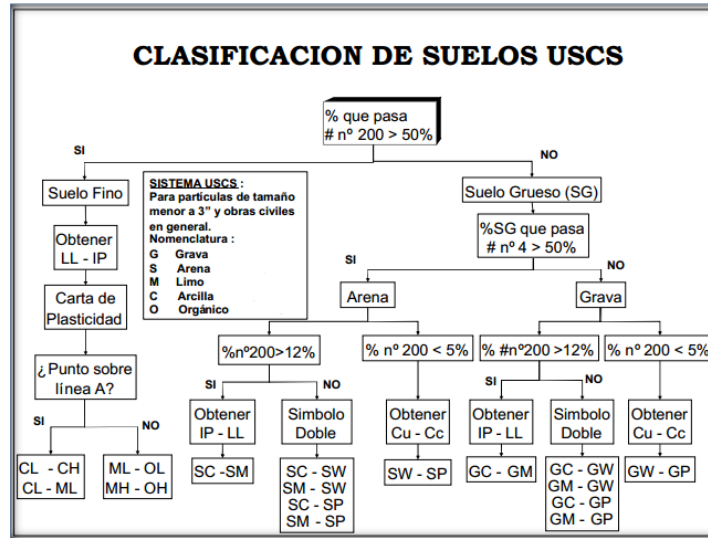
CLASIFICACION DE SUELOS USCS

% que pasa
# nº 200 > 50%

SI

NO

Suelo Fino

SISTEMA USCS :
Para partículas de tamaño menor a 3" y obras civiles en general.
Nomenclatura :
G Grava
S Arena
M Limo
C Arcilla
O Orgánico

Suelo Grueso (SG)

Obtener
LL - IP

%SG que pasa
# nº 4 > 50%

SI

NO

Carta de
Plasticidad

Arena

Grava

¿Punto sobre
línea A?

%nº200>12%

% nº 200 < 5%

% #nº200 >12%

% nº 200 < 5%

SI

NO

SI

NO

SI

NO

Obtener
IP - LL

Simbolo
Doble

Obtener
Cu - Cc

Obtener
IP - LL

Simbolo
Doble

Obtener
Cu - Cc

CL - CH
CL - ML

ML - OL
MH - OH

SC -SM

SC - SW
SM - SW
SC - SP
SM - SP

SW - SP

GC - GM

GC - GW
GM - GW
GC - GP
GM - GP

GW - GP